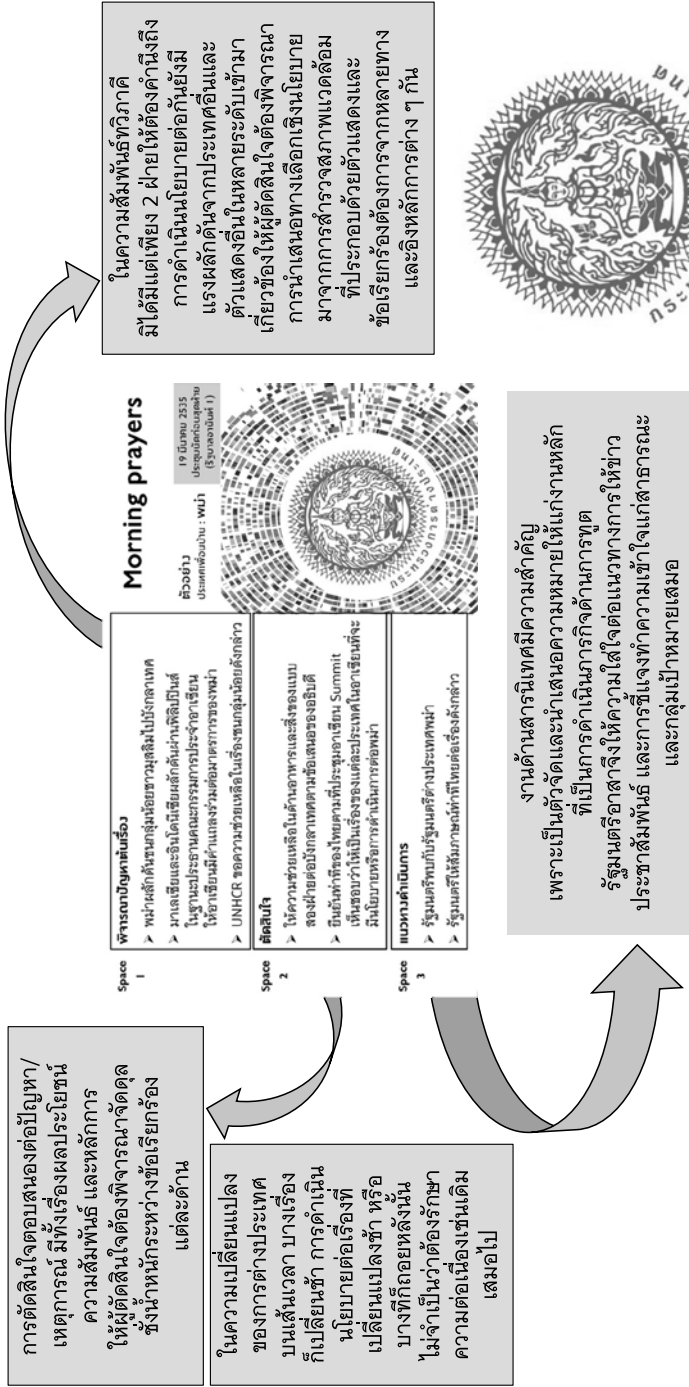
ในความสัมพันธ์ทวิภาคี มิได้มีแต่เพียง 2 ฝ่ายให้ต้องคำนึงถึง การดำเนินนโยบายต่อกันยังมีแรงผลักดันจากประเทศอื่นและตัวแสดงอื่นในหลายระดับเข้ามาเกี่ยวข้องให้ผู้ตัดสินใจต้องพิจารณา การนำเสนอทางเลือกเชิงนโยบายมาจากการสำรวจสภาพแวดล้อมที่ประกอบด้วยตัวแสดงและข้อเรียกร้องต้องการจากหลายทางและอิงหลักการต่าง ๆ กัน

Morning prayers

ตัวอย่าง
ประเทศเพื่อนบ้าน : พม่า

19 มิถุนายน 2535
ประชุมจัดทำแนวทางนโยบาย
(รัฐบาลอานันท์ 1)

Space 1
พิจารณาปัญหาเพื่อนบ้าน
➤ พม่าผลักดันชนกลุ่มน้อยชาวมุสลิมไปบังกลาเทศ
➤ มาเลเซียและอินโดนีเซียผลักดันผ่านฟิลิปปินส์ในฐานะประธานคณะกรรมการประจำอาเซียน ให้อาเซียนมีท่าทีและร่วมต่อมาตรการของพม่า
➤ UNHCR ขอความช่วยเหลือในเรื่องชนกลุ่มน้อยดังกล่าว

Space 2
ตัดสินใจ
➤ ให้ความช่วยเหลือในด้านอาหารและสิ่งของแก่สองฝ่ายต่อบังกลาเทศตามข้อเสนอของอินเดีย
➤ ยืนยันท่าทีของไทยตามที่ประชุมอาเซียน Summit เห็นชอบว่าให้เป็นเรื่องของแต่ละประเทศในอาเซียนที่จะมีนโยบายหรือการดำเนินการต่อพม่า

Space 3
แนวทางดำเนินการ
➤ รัฐมนตรีพบกับรัฐมนตรีต่างประเทศพม่า
➤ รัฐมนตรีให้สัมภาษณ์ท่าทีไทยต่อเรื่องดังกล่าว

งานด้านสารนิเทศมีความสำคัญ เพราะเป็นตัวจัดและนำเสนอความหมายให้แก่งานหลักที่เป็นการดำเนินภารกิจด้านการทูต รัฐมนตรีอาจจึงให้ความใส่ใจต่อแนวทางการให้ข่าว ประชาสัมพันธ์ และการชี้แจงทำความเข้าใจแก่สาธารณะและกลุ่มเป้าหมายเสมอ

การตัดสินใจตอบสนองต่อปัญหา/เหตุการณ์ มีทั้งเรื่องผลประโยชน์ ความสัมพันธ์ และหลักการ ให้ผู้ตัดสินใจต้องพิจารณาจัดดุล ชั่งน้ำหนักระหว่างข้อเรียกร้องแต่ละด้าน

ในความเปลี่ยนแปลงของการต่างประเทศบนเส้นเวลา บางเรื่องก็เปลี่ยนช้า การดำเนินนโยบายต่อเรื่องที่เปลี่ยนแปลงช้า หรือบางทีก็ถอยหลังนั้น ไม่จำเป็นว่าต้องรักษาความต่อเนื่องเช่นเดิมเสมอไป